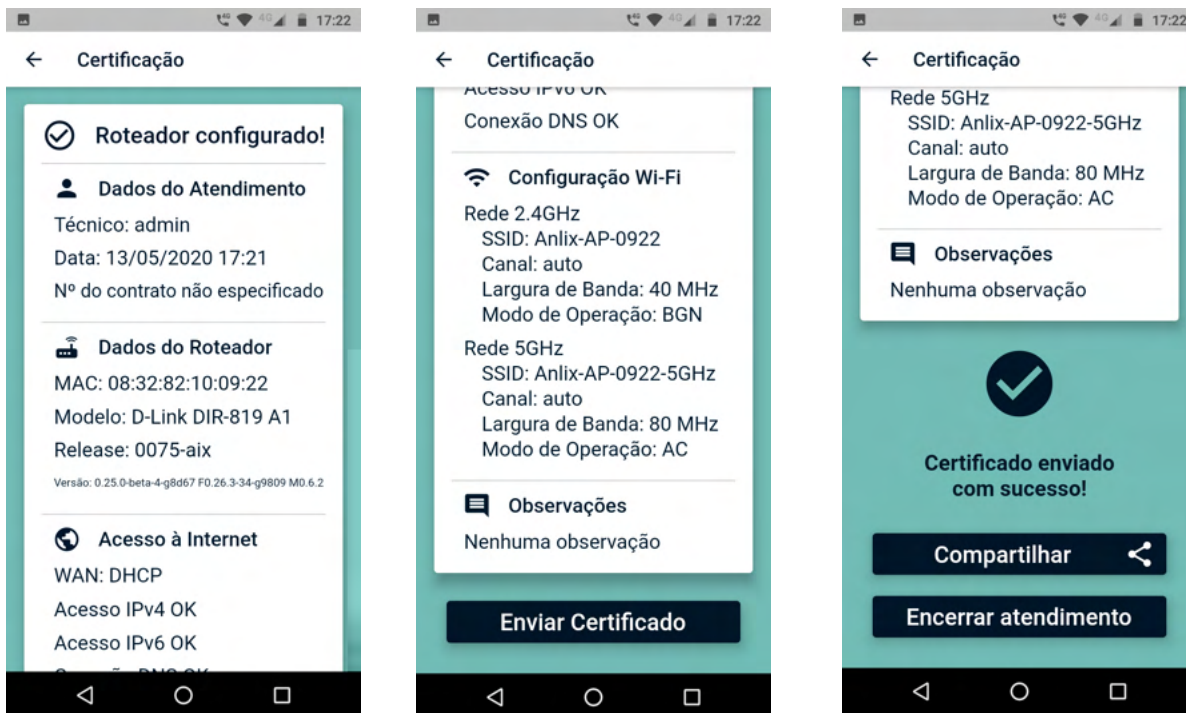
17:22

← Certificação

Roteador configurado!

Dados do Atendimento

Técnico: admin

Data: 13/05/2020 17:21

Nº do contrato não especificado

Dados do Roteador

MAC: 08:32:82:10:09:22

Modelo: D-Link DIR-819 A1

Release: 0075-aix

Versão: 0.25.0-beta-4-g8d67 F0.26.3-34-g9809 M0.6.2

Acesso à Internet

WAN: DHCP

Acesso IPv4 OK

Acesso IPv6 OK

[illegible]

17:22

← Certificação

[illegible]

Conexão DNS OK

Configuração Wi-Fi

Rede 2.4GHz
SSID: Anlix-AP-0922
Canal: auto
Largura de Banda: 40 MHz
Modo de Operação: BGN

Rede 5GHz
SSID: Anlix-AP-0922-5GHz
Canal: auto
Largura de Banda: 80 MHz
Modo de Operação: AC

Observações

Nenhuma observação

Enviar Certificado

17:22

← Certificação

Rede 5GHz
SSID: Anlix-AP-0922-5GHz
Canal: auto
Largura de Banda: 80 MHz
Modo de Operação: AC

Observações

Nenhuma observação

Certificado enviado com sucesso!

Compartilhar

Encerrar atendimento